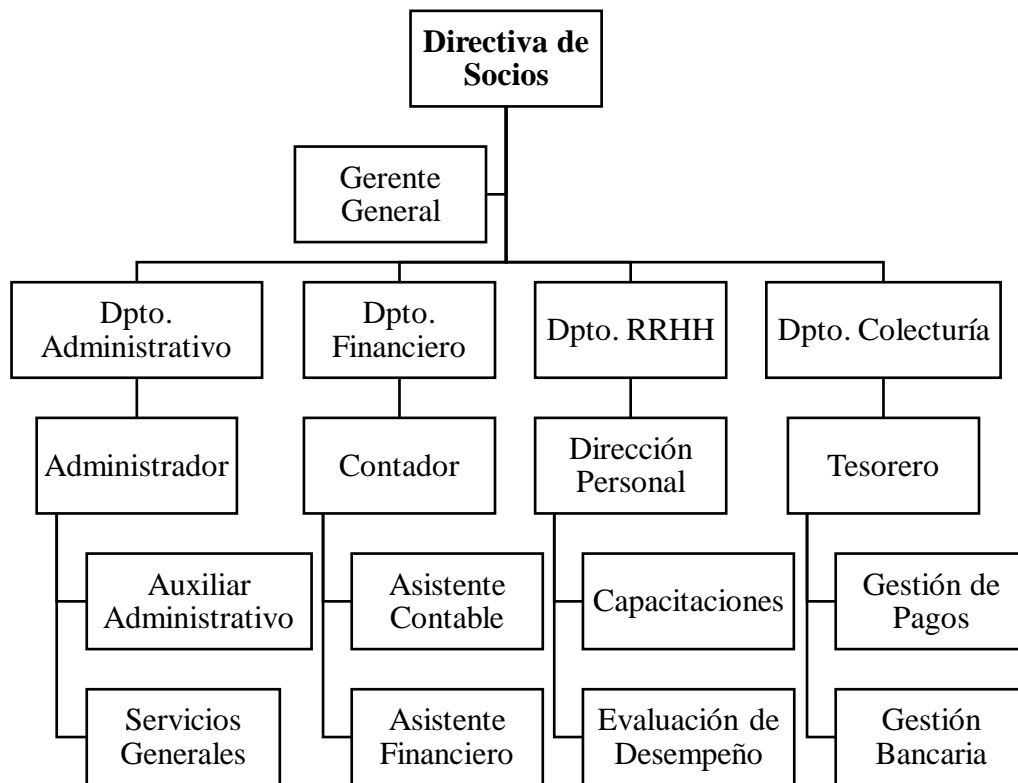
Directiva de Socios

Gerente General

Dpto. Administrativo

Administrador

Auxiliar Administrativo

Servicios Generales

Dpto. Financiero

Contador

Asistente Contable

Asistente Financiero

Dpto. RRHH

Dirección Personal

Capacitaciones

Evaluación de Desempeño

Dpto. Colecturía

Tesorero

Gestión de Pagos

Gestión Bancaria